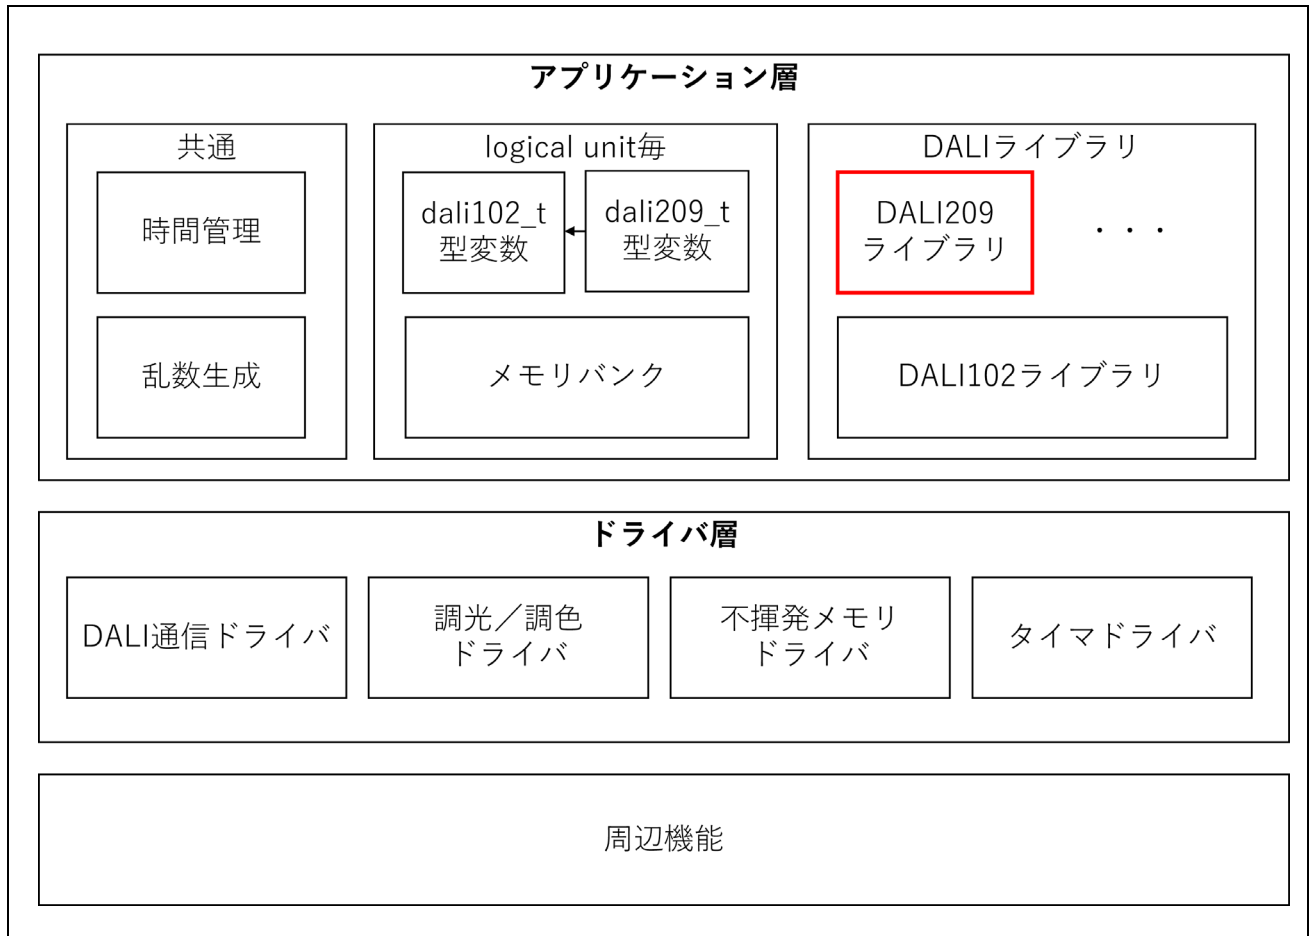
アプリケーション層

共通

時間管理

乱数生成

logical unit毎

dali102_t 型変数

dali209_t 型変数

メモリバンク

DALIライブラリ

DALI209 ライブラリ

・・・

DALI102ライブラリ

ドライバ層

DALI通信ドライバ

調光／調色 ドライバ

不揮発メモリ ドライバ

タイマドライバ

周辺機能